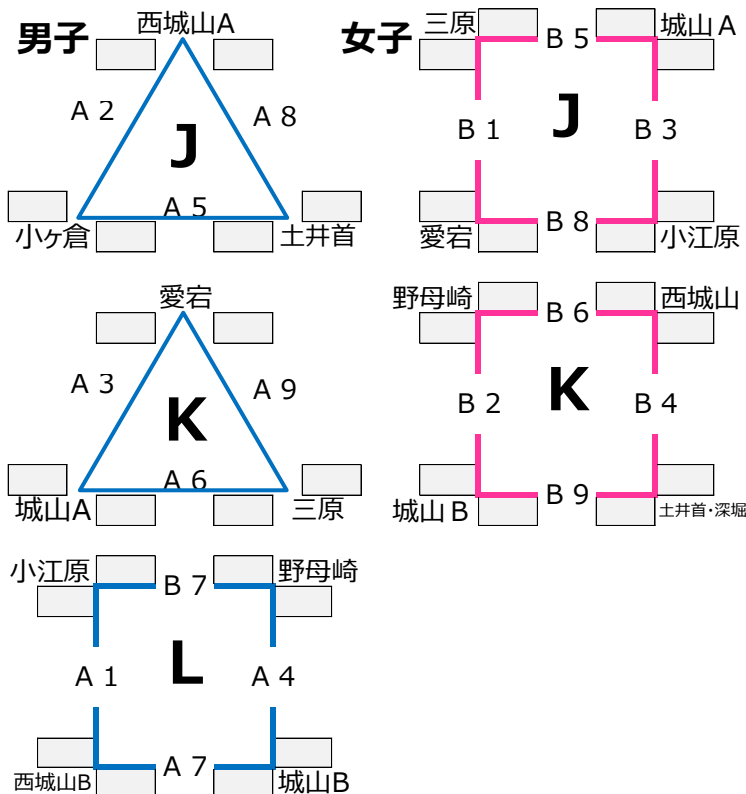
男子

西城山A
A 2
A 8
J
A 5
小ヶ倉
土井首

愛宕
A 3
A 9
K
A 6
城山A
三原

小江原
B 7
野母崎
A 1
L
A 4
A 7
西城山B
城山B

女子

三原
B 5
城山A
B 1
J
B 3
B 8
愛宕
小江原

野母崎
B 6
西城山
B 2
K
B 4
B 9
城山B
土井首・深堀